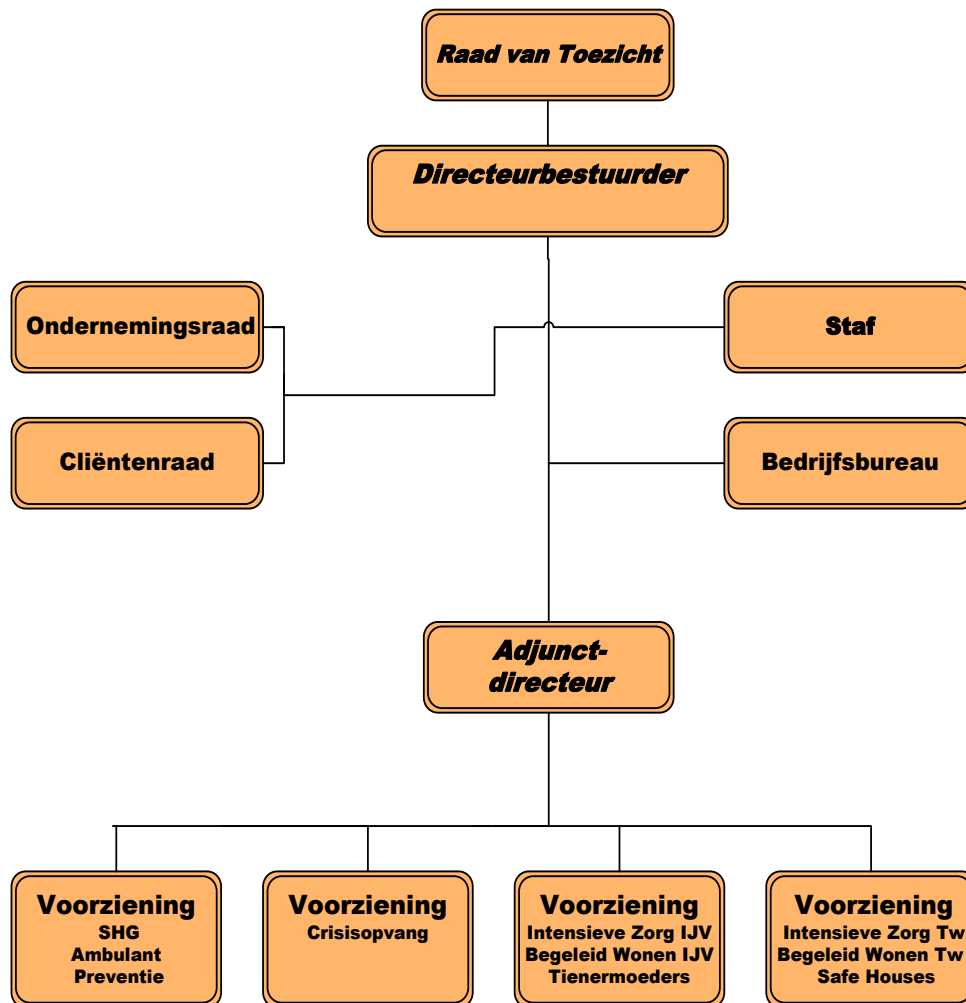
Raad van Toezicht

Directeurbestuurder

Ondernemingsraad

Staf

Cliëntenraad

Bedrijfsbureau

Adjunct-directeur

Voorziening
SHG
Ambulant
Preventie

Voorziening
Crisisopvang

Voorziening
Intensieve Zorg IJV
Begeleid Wonen IJV
Tienermoeders

Voorziening
Intensieve Zorg Tw
Begeleid Wonen Tw
Safe Houses